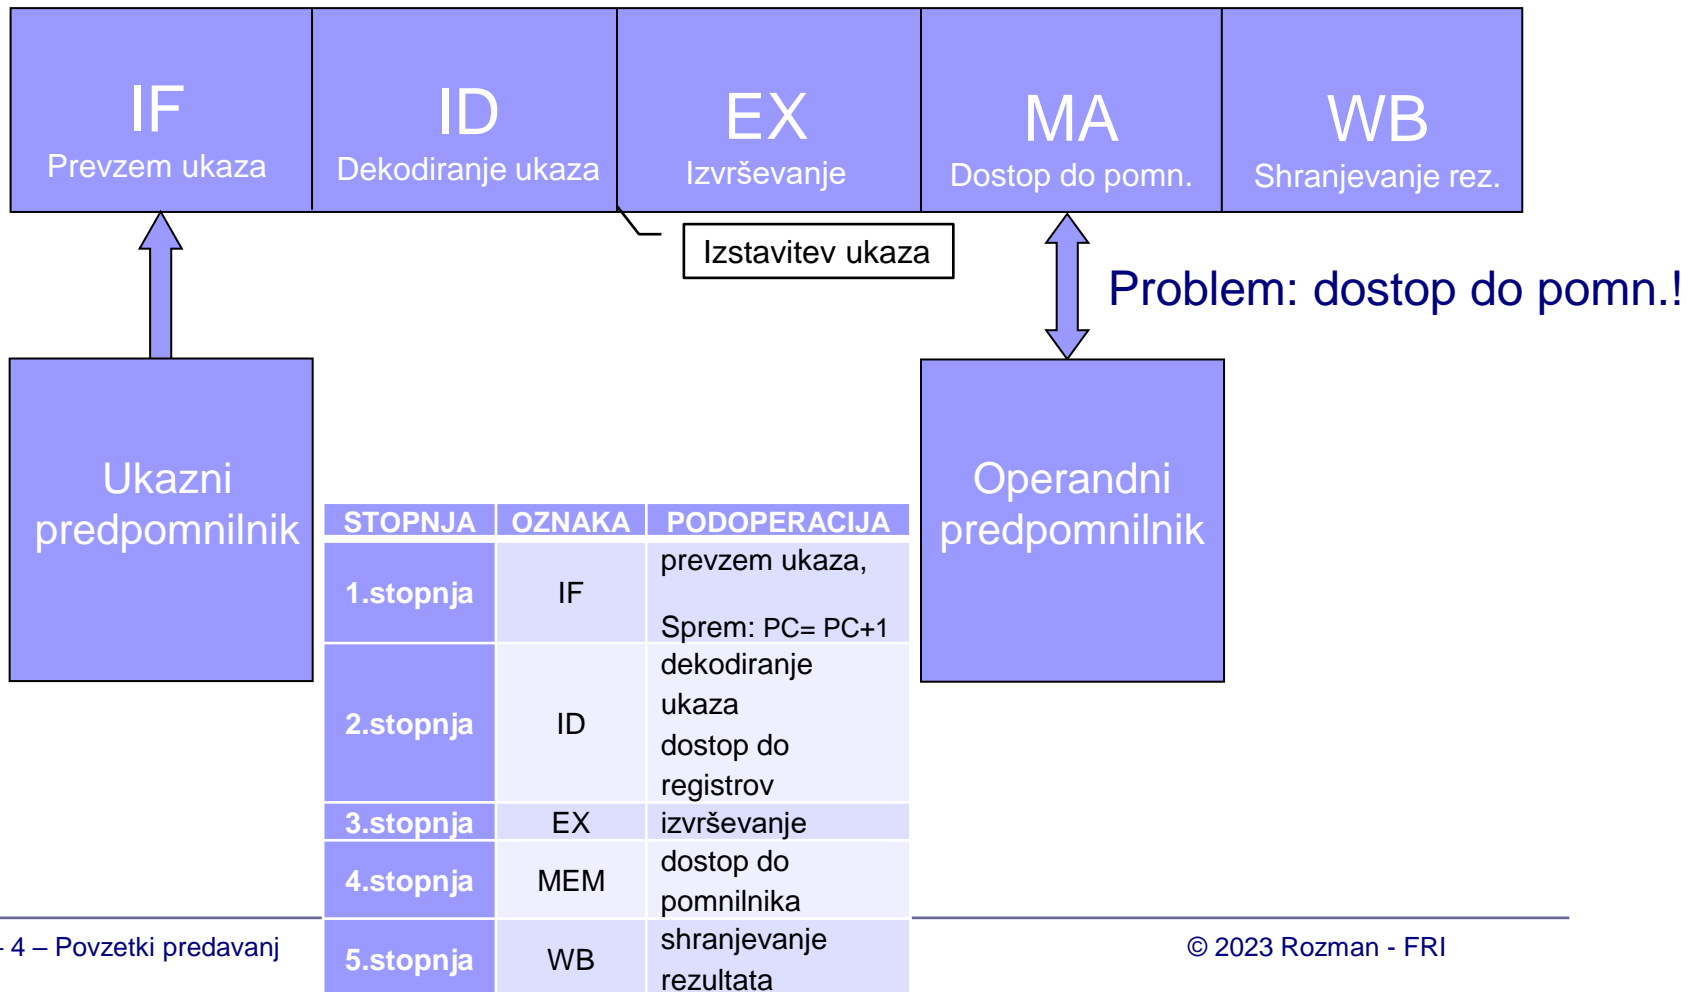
IF
Prevzem ukaza

ID
Dekodiranje ukaza

EX
Izvrševanje

MA
Dostop do pomn.

WB
Shranjevanje rez.

Izstavitev ukaza

Problem: dostop do pomn.!

Ukazni predpomnilnik

Operandni predpomnilnik

| STOPNJA | OZNAKA | PODOPERACIJA |
|---|---|---|
| 1.stopnja | IF | prevzem ukaza, Sprem: PC= PC+1 |
| 2.stopnja | ID | dekodiranje ukaza dostop do registrov |
| 3.stopnja | EX | izvrševanje |
| 4.stopnja | MEM | dostop do pomnilnika |
| 5.stopnja | WB | shranjevanje rezultata |

- 4 – Povzetki predavanj

© 2023 Rozman - FRI